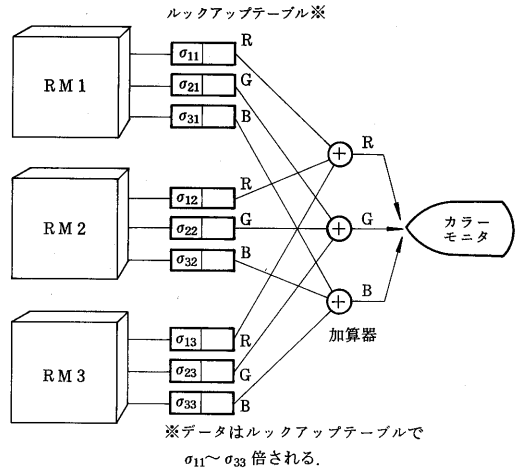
ルックアップテーブル※

RM1

$\sigma_{11}$ R

$\sigma_{21}$ G

$\sigma_{31}$ B

RM2

$\sigma_{12}$ R

$\sigma_{22}$ G

$\sigma_{32}$ B

RM3

$\sigma_{13}$ R

$\sigma_{23}$ G

$\sigma_{33}$ B

$+$ R

$+$ G

$+$ B

加算器

カラーモニタ

※データはルックアップテーブルで $\sigma_{11}$～$\sigma_{33}$ 倍される.